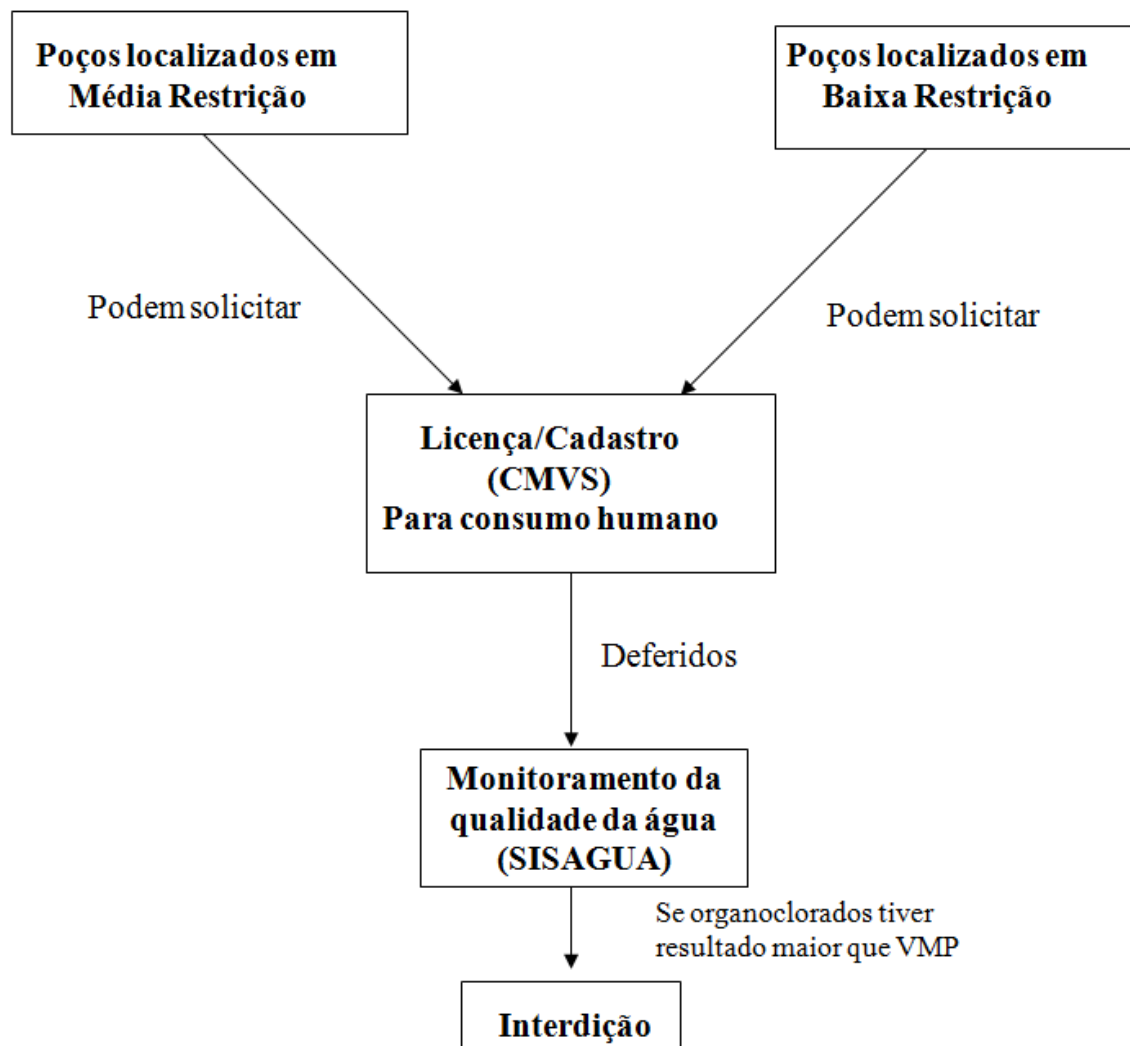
Poços localizados em Média Restrição

Poços localizados em Baixa Restrição

Podem solicitar

Podem solicitar

Licença/Cadastro (CMVS) Para consumo humano

Deferidos

Monitoramento da qualidade da água (SISAGUA)

Se organoclorados tiver resultado maior que VMP

Interdição